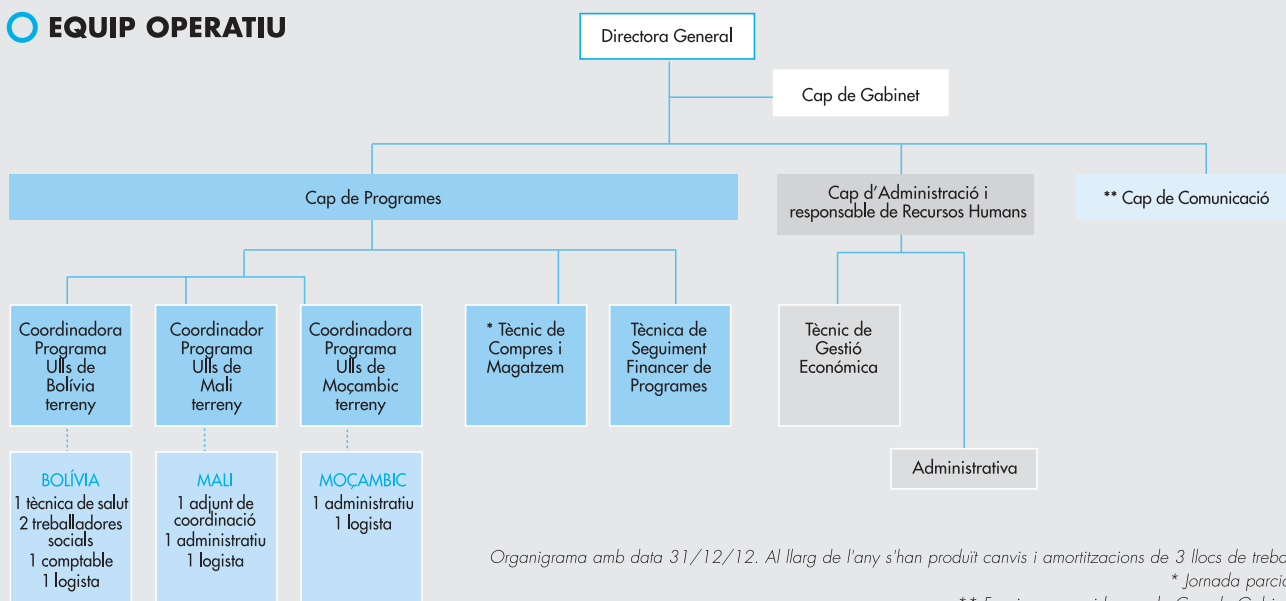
EQUIP OPERATIU

Directora General

Cap de Gabinet

Cap de Programes

Cap d'Administració i responsable de Recursos Humans

** Cap de Comunicació

Coordinadora Programa Ulls de Bolívia terreny

Coordinador Programa Ulls de Mali terreny

Coordinadora Programa Ulls de Moçambic terreny

* Tècnic de Compres i Magatzem

Tècnica de Seguiment Financer de Programes

Tècnic de Gestió Econòmica

Administrativa

BOLÍVIA
1 tècnica de salut
2 treballadores socials
1 comptable
1 logista

MALI
1 adjunt de coordinació
1 administratiu
1 logista

MOÇAMBIC
1 administratiu
1 logista

Organigrama amb data 31/12/12. Al llarg de l'any s'han produït canvis i amortitzacions de 3 llocs de treba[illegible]
* Jornada parcia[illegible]
** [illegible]